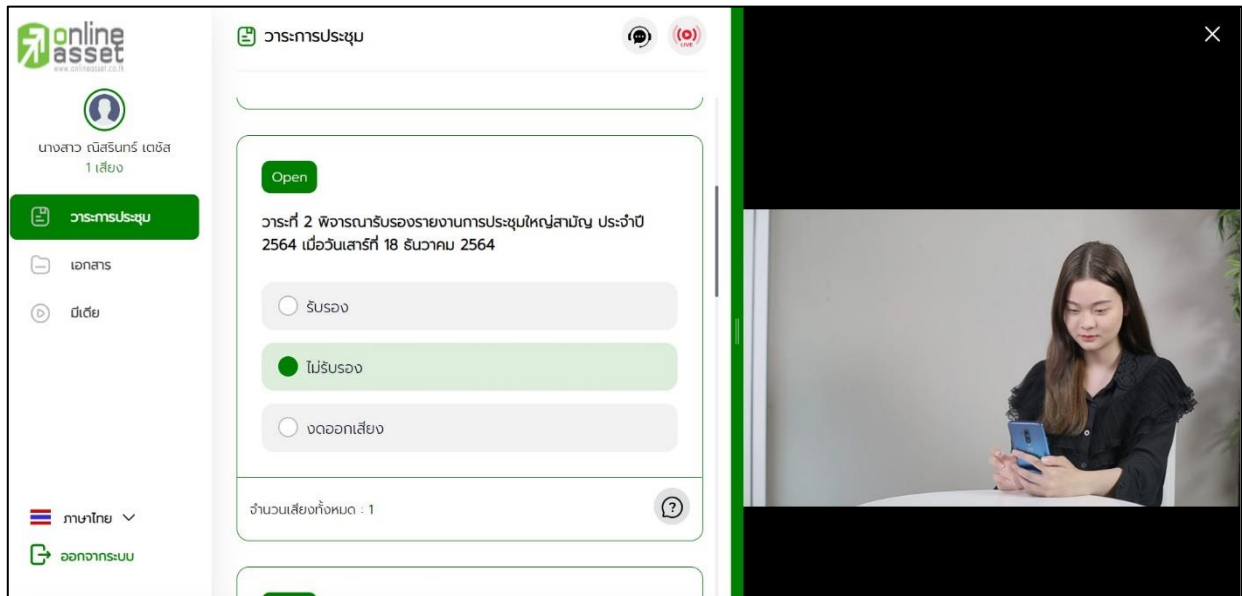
online asset
www.onlineasset.co.th

นางสาว ณิสรินทร์ เตชัส
1 เสียง

วาระการประชุม
เอกสาร
มีเดีย

ภาษาไทย
ออกจากระบบ

วาระการประชุม

LIVE

Open

วาระที่ 2 พิจารณารับรองรายงานการประชุมใหญ่สามัญ ประจำปี 2564 เมื่อวันเสาร์ที่ 18 ธันวาคม 2564

รับรอง

ไม่รับรอง

งดออกเสียง

จำนวนเสียงทั้งหมด : 1

?

×